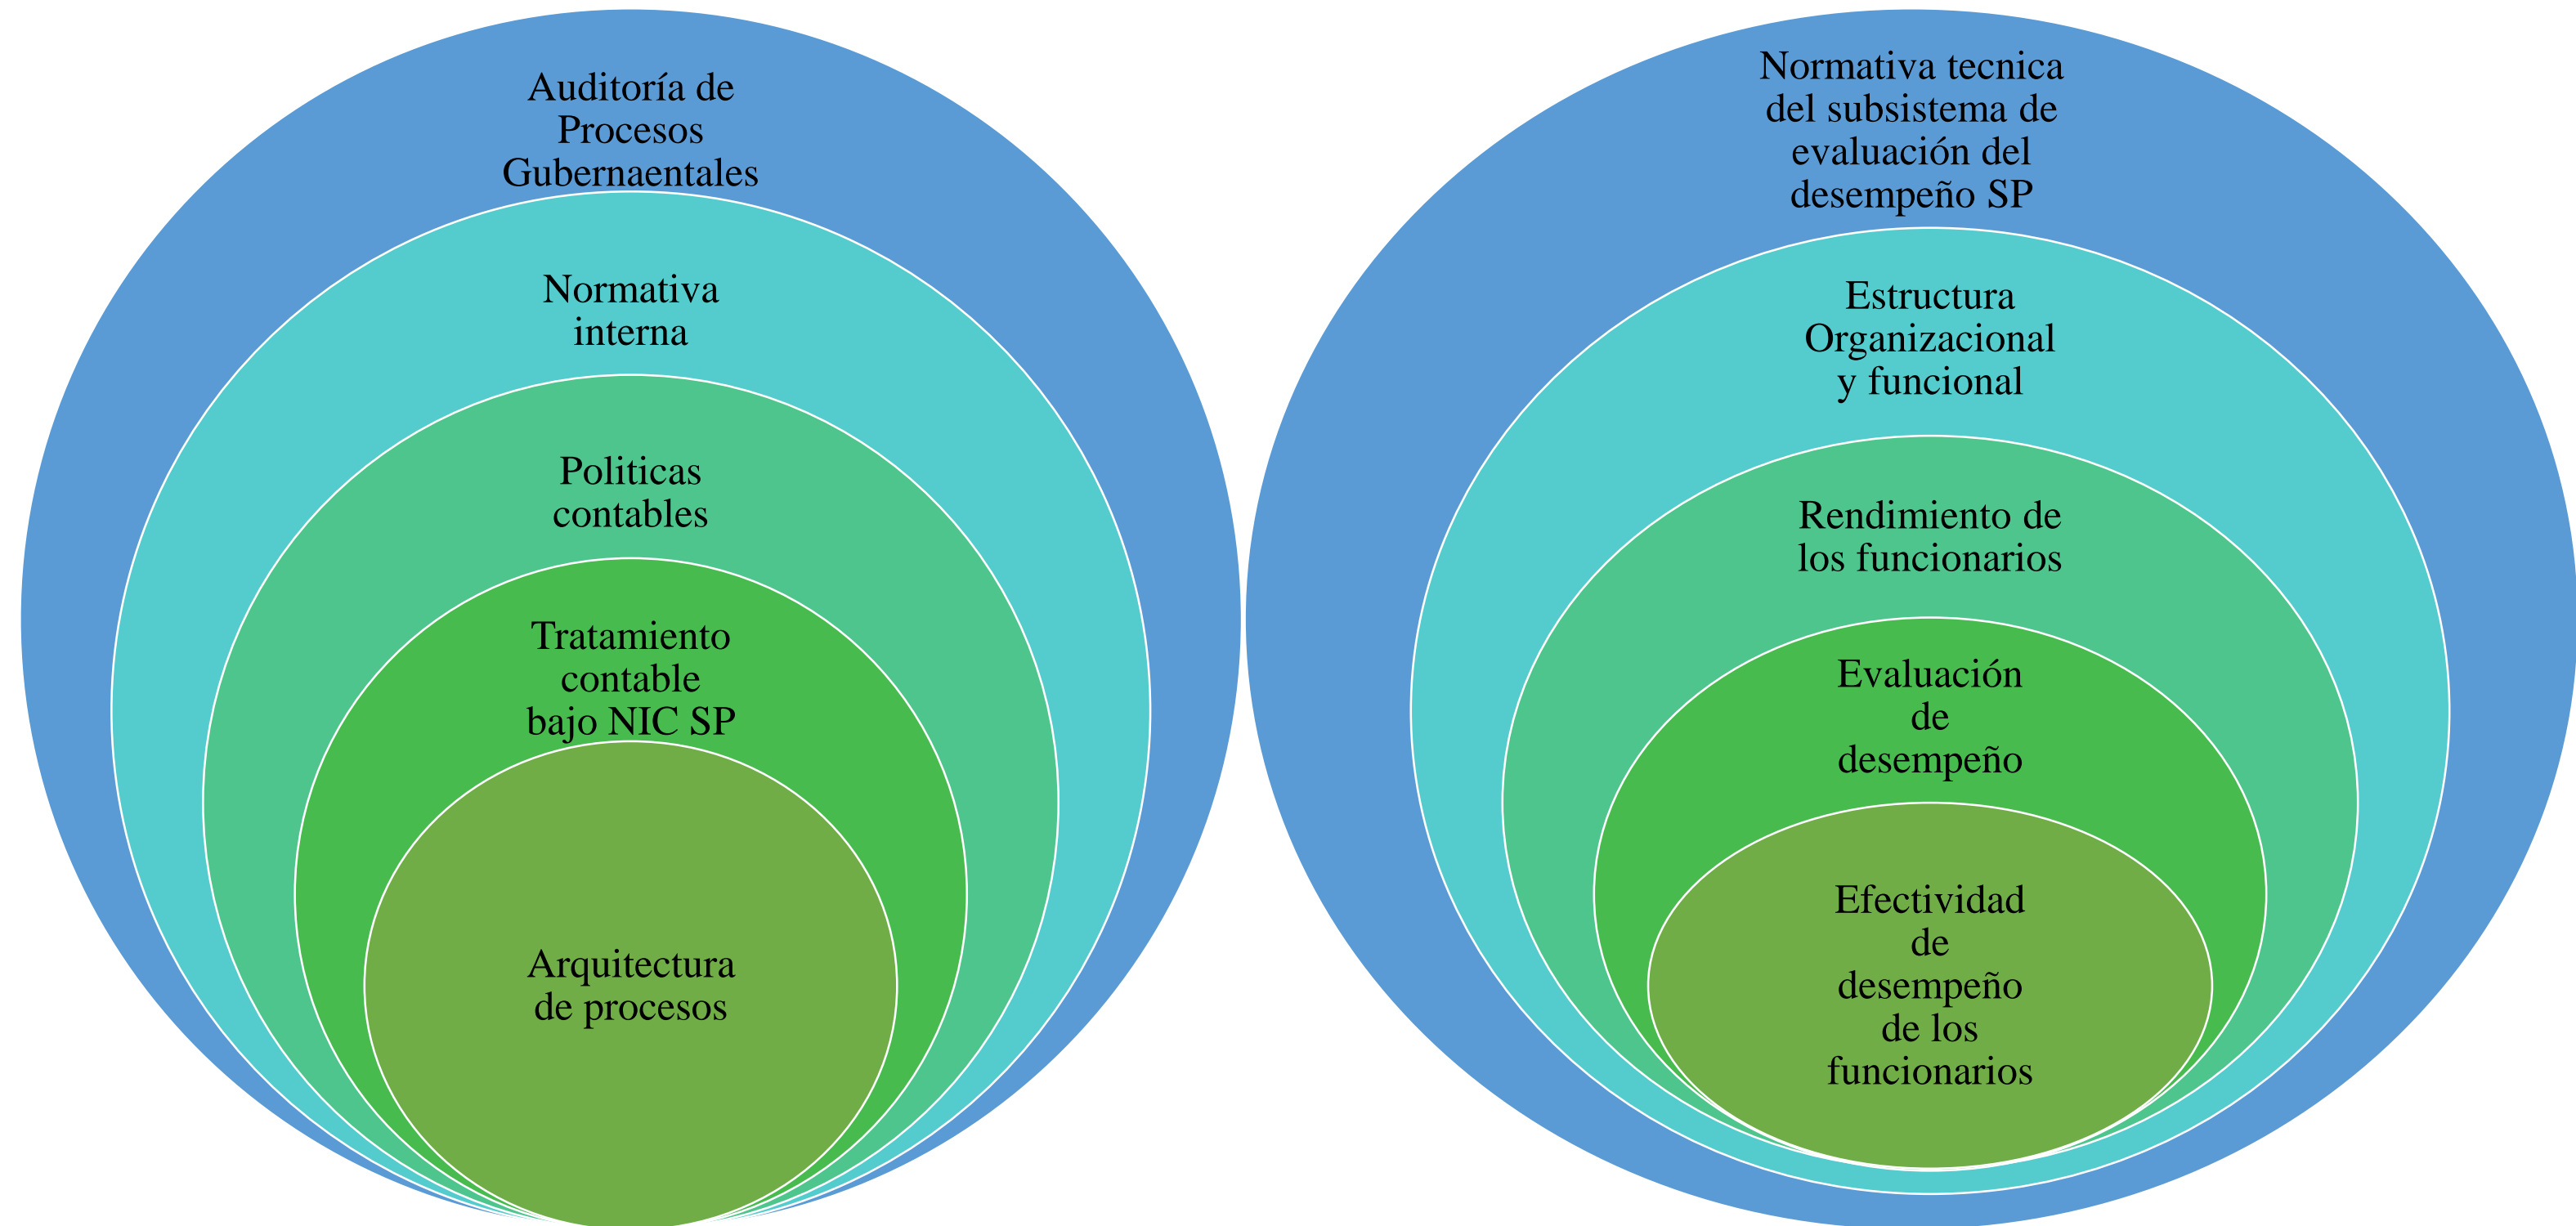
Auditoría de Procesos Gubernaentales

Normativa interna

Politicas contables

Tratamiento contable bajo NIC SP

Arquitectura de procesos

Normativa tecnica del subsistema de evaluación del desempeño SP

Estructura Organizacional y funcional

Rendimiento de los funcionarios

Evaluación de desempeño

Efectividad de desempeño de los funcionarios